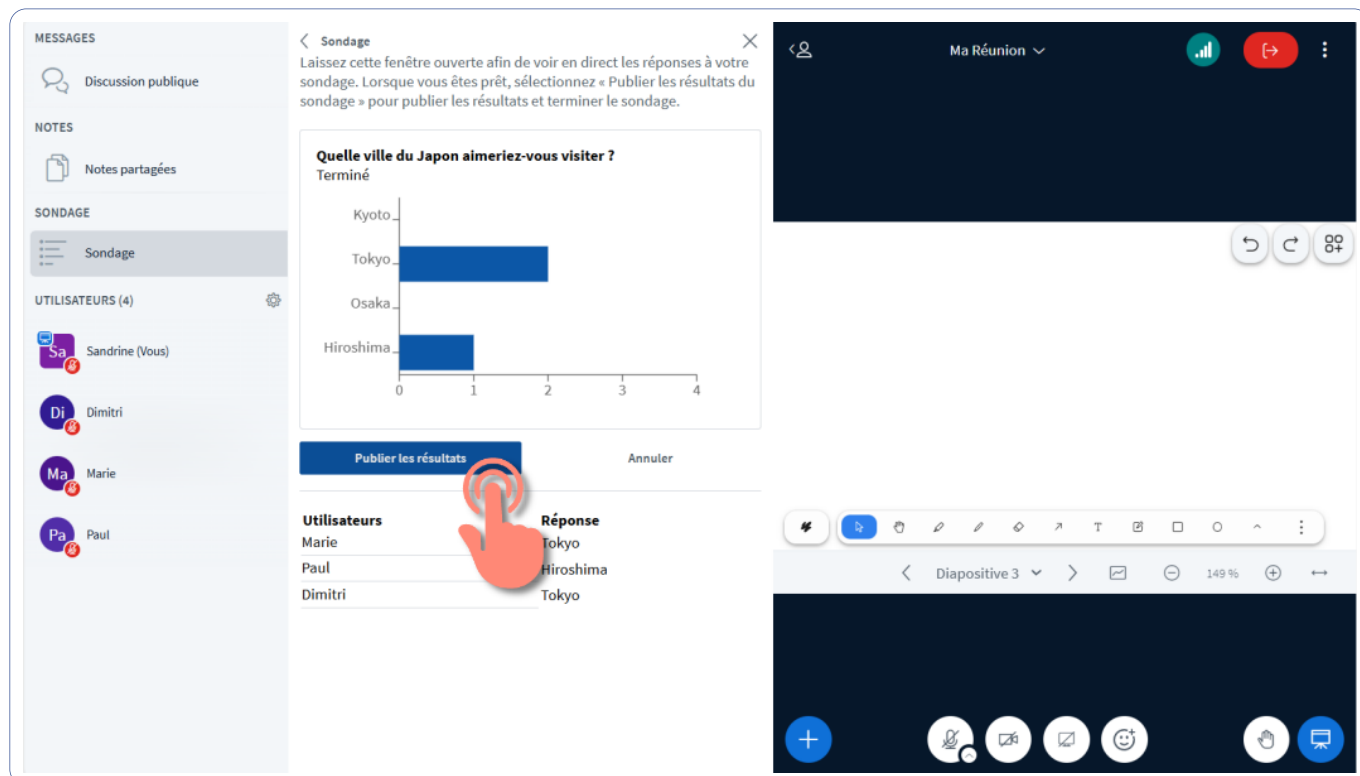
MESSAGES

Discussion publique

NOTES

Notes partagées

SONDAGE

Sondage

UTILISATEURS (4)

Sa Sandrine (Vous)

Di Dimitri

Ma Marie

Pa Paul

Sondage

Laissez cette fenêtre ouverte afin de voir en direct les réponses à votre sondage. Lorsque vous êtes prêt, sélectionnez « Publier les résultats du sondage » pour publier les résultats et terminer le sondage.

Quelle ville du Japon aimeriez-vous visiter ?
Terminé

Kyoto
Tokyo
Osaka
Hiroshima

0 1 2 3 4

Publier les résultats

Annuler

| Utilisateurs | Réponse |
|---|---|
| Marie | Tokyo |
| Paul | Hiroshima |
| Dimitri | Tokyo |

Ma Réunion

Diapositive 3

149 %